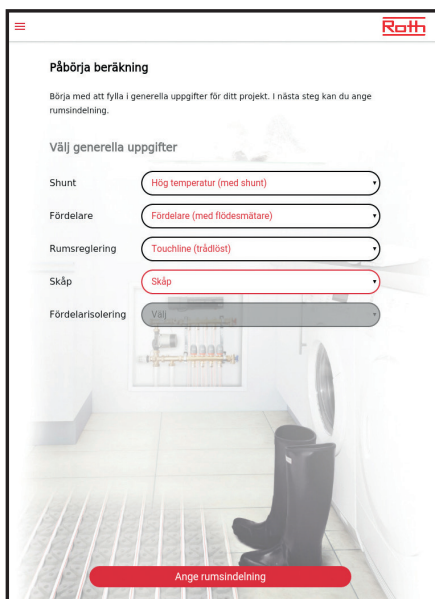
≡

Roth

Påbörja beräkning

Börja med att fylla i generella uppgifter för ditt projekt. I nästa steg kan du ange rumsindelning.

Välj generella uppgifter

Shunt Hög temperatur (med shunt)

Fördelare Fördelare (med flödesmätare)

Rumsreglering Touchline (trådlöst)

Skåp Skåp

Fördelarisolering Välj

Ange rumsindelning